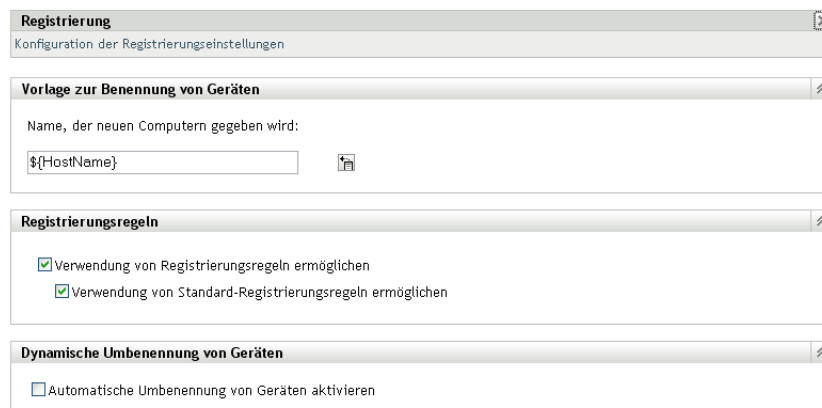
Registrierung

Konfiguration der Registrierungseinstellungen

Vorlage zur Benennung von Geräten

Name, der neuen Computern gegeben wird:

${HostName}

Registrierungsregeln

Verwendung von Registrierungsregeln ermöglichen

Verwendung von Standard-Registrierungsregeln ermöglichen

Dynamische Umbenennung von Geräten

Automatische Umbenennung von Geräten aktivieren